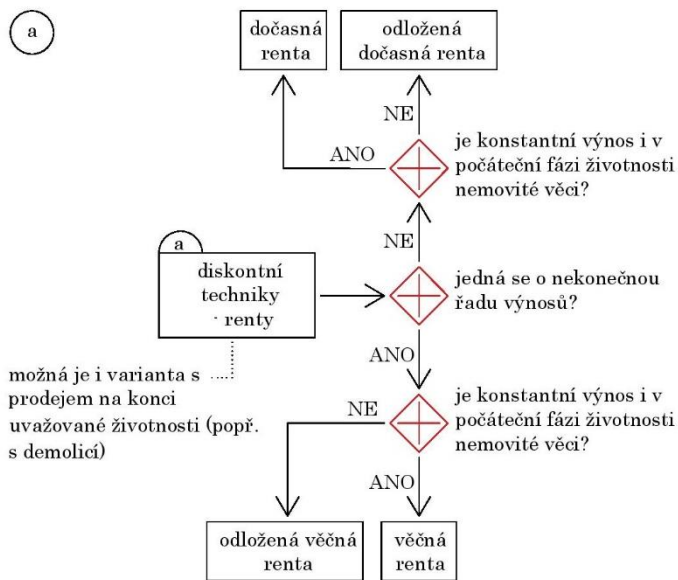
a

dočasná renta

odložená dočasná renta

NE

ANO

je konstantní výnos i v počáteční fázi životnosti nemovité věci?

NE

a

diskontní techniky - renty

jedná se o nekonečnou řadu výnosů?

ANO

možná je i varianta s prodejem na konci uvažované životnosti (popř. s demolicí)

NE

je konstantní výnos i v počáteční fázi životnosti nemovité věci?

ANO

odložená věčná renta

věčná renta